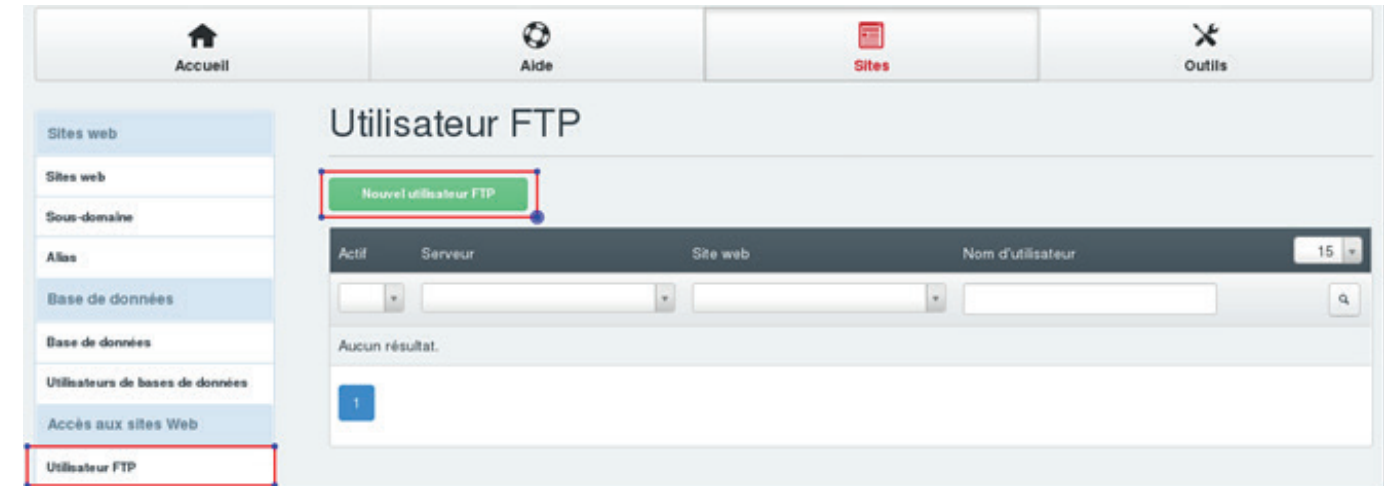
Accueil
Aide
Sites
Outils

Sites web
Sites web
Sous-domaine
Alias
Base de données
Base de données
Utilisateurs de bases de données
Accès aux sites Web
Utilisateur FTP

Utilisateur FTP

Nouvel utilisateur FTP

| Actif | Serveur | Site web | Nom d'utilisateur | 15 |
|---|---|---|---|---|
| | | | | |
| Aucun résultat. | | | | |

1